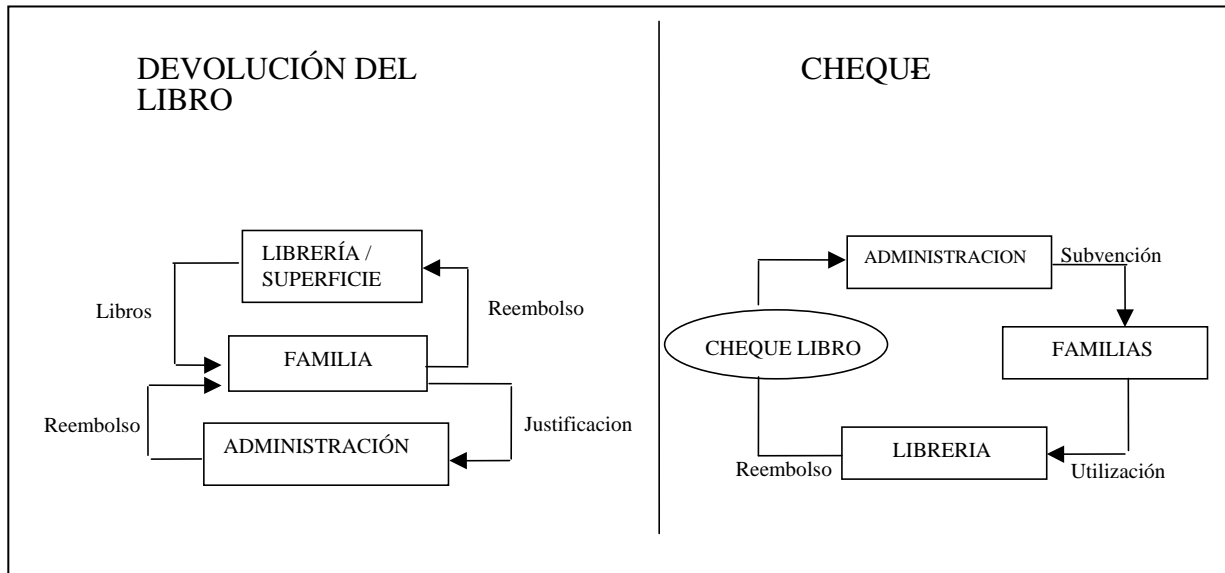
DEVOLUCIÓN DEL LIBRO

LIBRERÍA / SUPERFICIE

Libros

Reembolso

FAMILIA

Reembolso

Justificacion

ADMINISTRACIÓN

CHEQUE

ADMINISTRACION

Subvención

CHEQUE LIBRO

FAMILIAS

LIBRERIA

Reembolso

Utilización